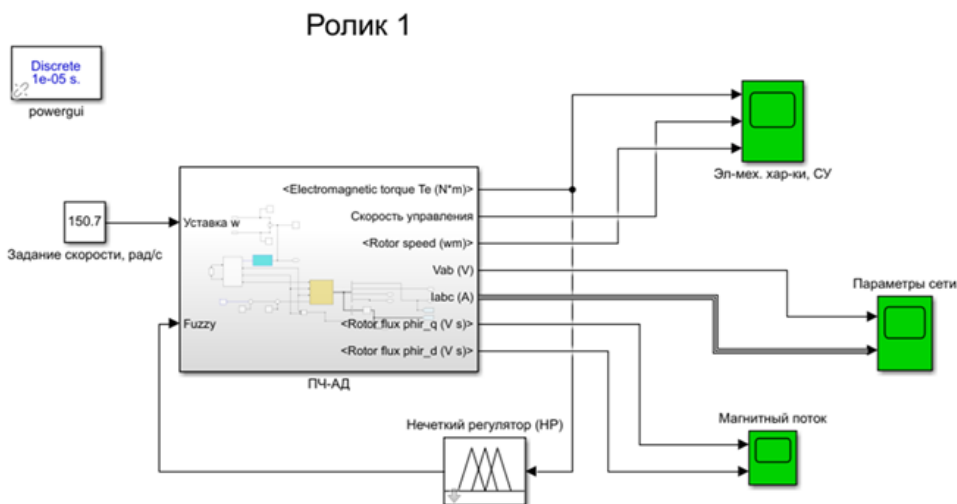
Ролик 1

Discrete
1e-05 s.

powergui

150.7

Задание скорости, рад/с

Уставка w

Fuzzy

<Electromagnetic torque Te (N*m)>

Скорость управления

<Rotor speed (wm)>

Vab (V)

Iabc (A)

<Rotor flux phir_q (V s)>

<Rotor flux phir_d (V s)>

ПЧ-АД

Эл-мех. хар-ки, СУ

Параметры сети

Магнитный поток

Нечеткий регулятор (НР)